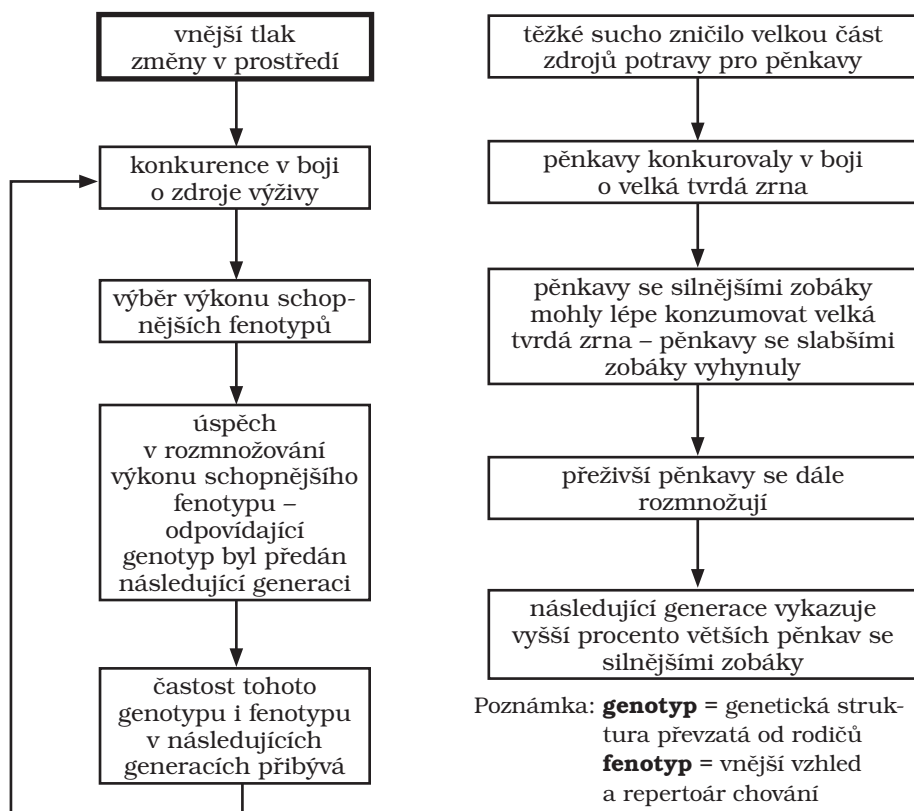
vnější tlak změny v prostředí

konkurence v boji o zdroje výživy

výběr výkonu schopnějších fenotypů

úspěch v rozmnožování výkonu schopnějšího fenotypu – odpovídající genotyp byl předán následující generaci

častost tohoto genotypu i fenotypu v následujících generacích přibývá

těžké sucho zničilo velkou část zdrojů potravy pro pěnkavy

pěnkavy konkurovaly v boji o velká tvrdá zrna

pěnkavy se silnějšími zobáky mohly lépe konzumovat velká tvrdá zrna – pěnkavy se slabšími zobáky vyhynuly

přeživší pěnkavy se dále rozmnožují

následující generace vykazuje vyšší procento větších pěnkav se silnějšími zobáky

Poznámka: **genotyp** = genetická struktura převzatá od rodičů
**fenotyp** = vnější vzhled a repertoár chování